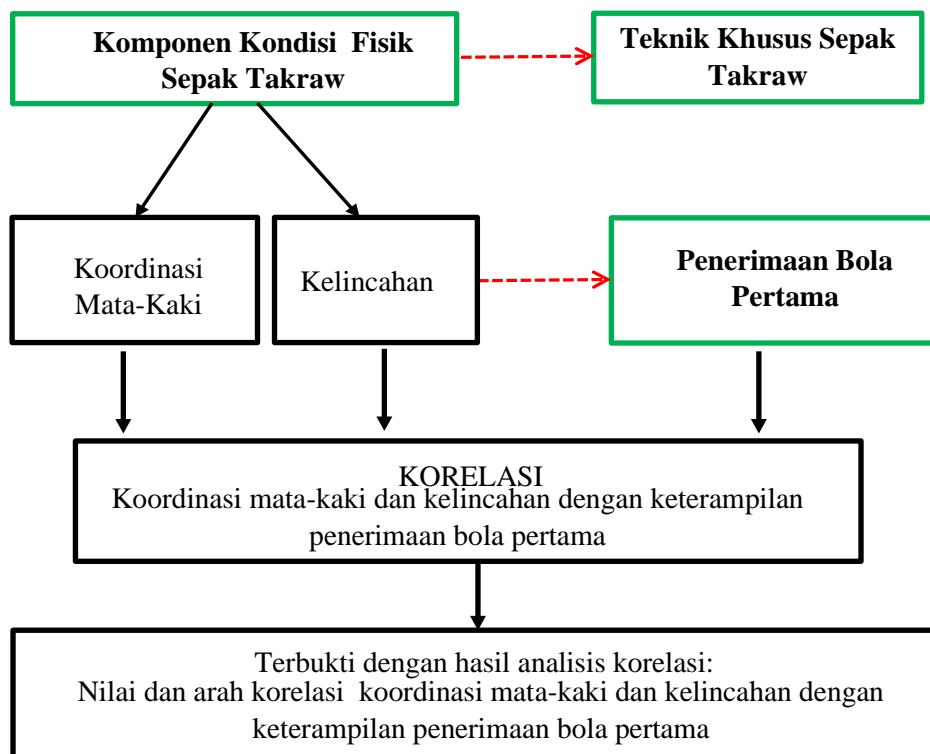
Komponen Kondisi Fisik Sepak Takraw

Teknik Khusus Sepak Takraw

Koordinasi Mata-Kaki

Kelincahan

Penerimaan Bola Pertama

KORELASI
Koordinasi mata-kaki dan kelincahan dengan keterampilan penerimaan bola pertama

Terbukti dengan hasil analisis korelasi:
Nilai dan arah korelasi koordinasi mata-kaki dan kelincahan dengan keterampilan penerimaan bola pertama